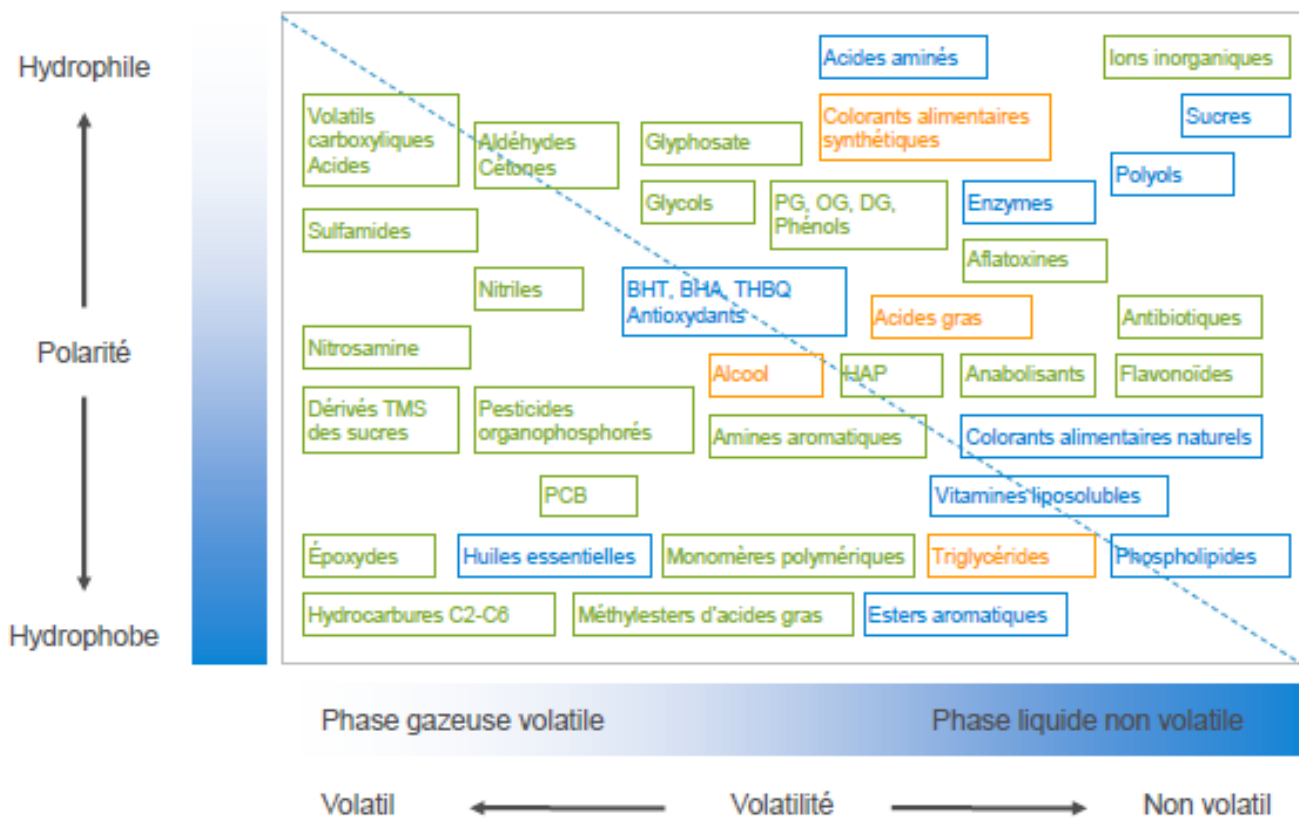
Hydrophile

Polarité

Hydrophobe

Acides aminés

Ions inorganiques

Colorants alimentaires synthétiques

Sucres

Volatils carboxyliques Acides

Aldéhydes Cétones

Glyphosate

Polyols

Glycols

PG, OG, DG, Phénols

Enzymes

Sulfamides

Aflatoxines

Nitriles

BHT, BHA, THBQ Antioxydants

Acides gras

Antibiotiques

Nitrosamine

Alcool

HAP

Anabolisants

Flavonoïdes

Dérivés TMS des sucres

Pesticides organophosphorés

Amines aromatiques

Colorants alimentaires naturels

PCB

Vitamines liposolubles

Époxydes

Huiles essentielles

Monomères polymériques

Triglycérides

Phospholipides

Hydrocarbures C2-C6

Méthylesters d'acides gras

Esters aromatiques

Phase gazeuse volatile

Phase liquide non volatile

Volatil

Volatilité

Non volatil